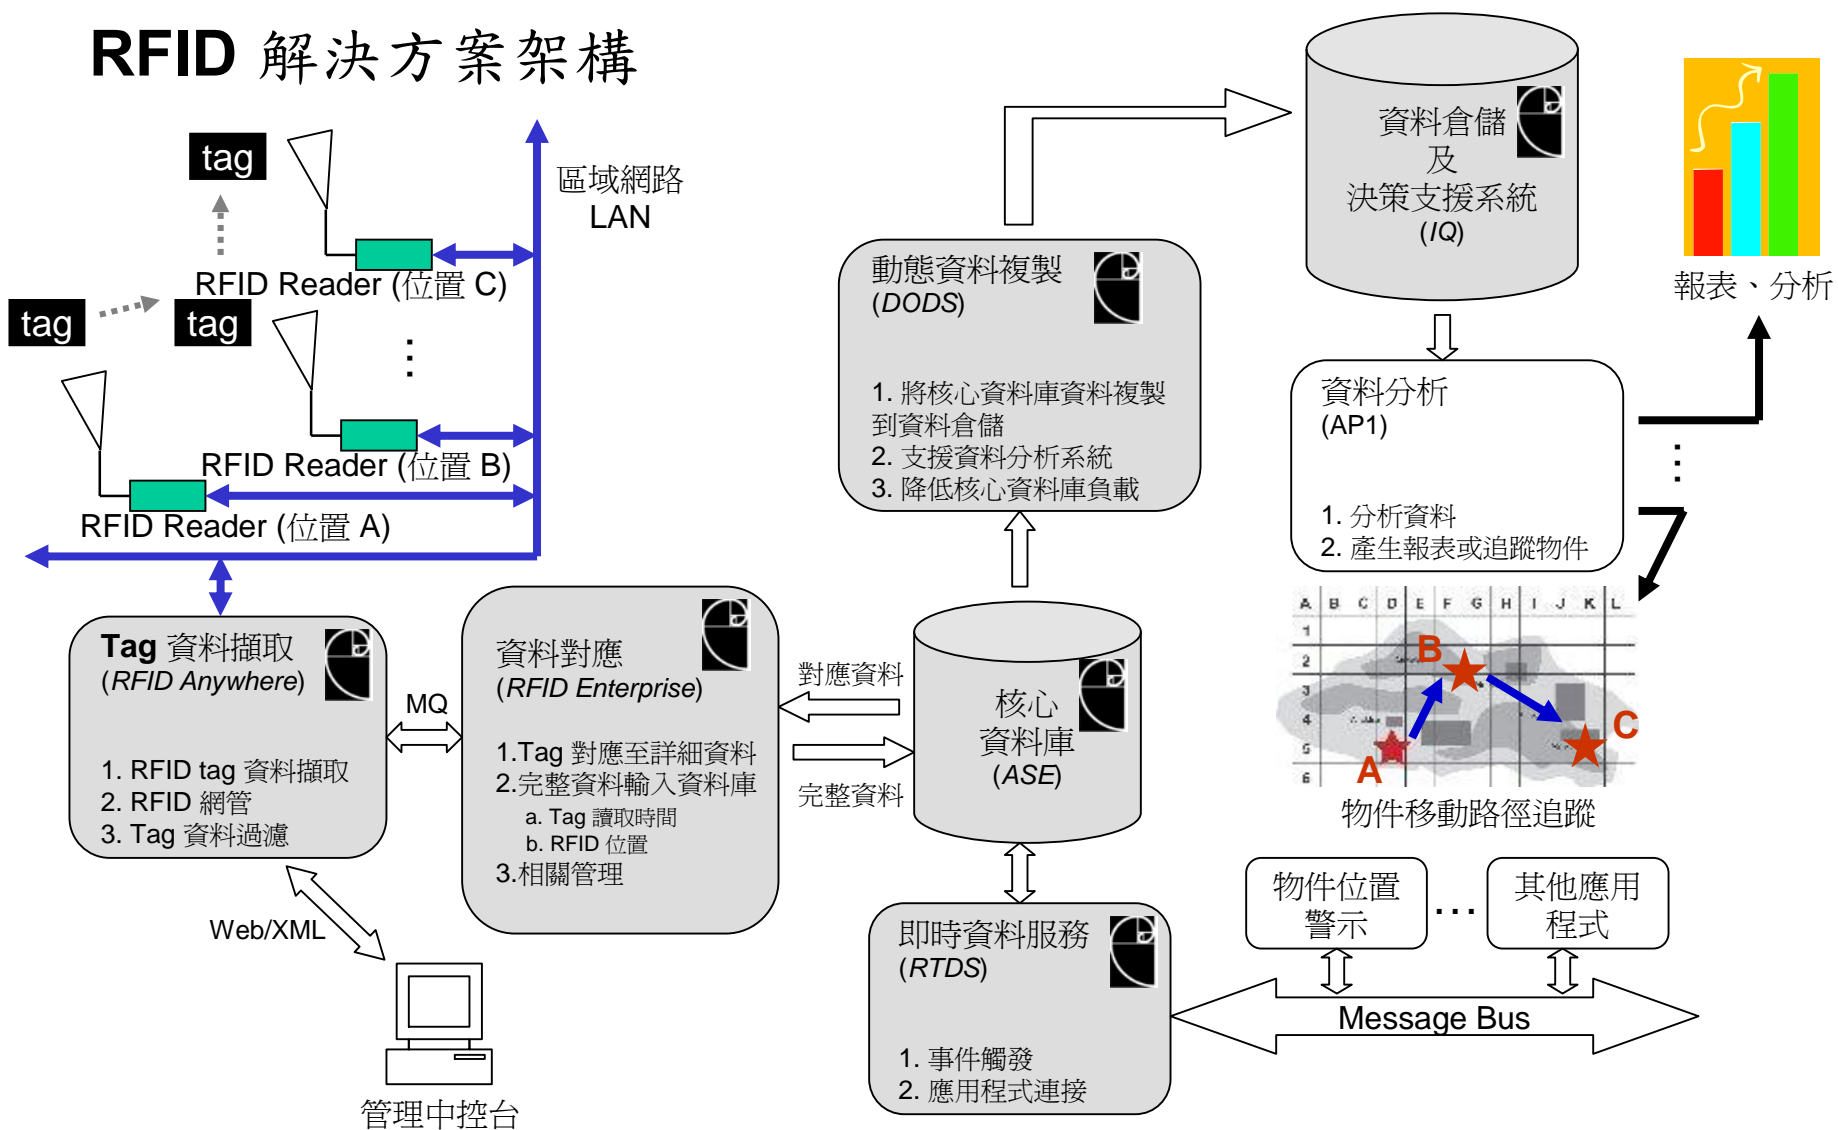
RFID 解決方案架構

tag

tag

tag

區域網路
LAN

RFID Reader (位置 C)

RFID Reader (位置 B)

RFID Reader (位置 A)

Tag 資料擷取
(RFID Anywhere)

1. RFID tag 資料擷取
2. RFID 網管
3. Tag 資料過濾

MQ

Web/XML

管理中控台

資料對應
(RFID Enterprise)

1.Tag 對應至詳細資料
2.完整資料輸入資料庫
a. Tag 讀取時間
b. RFID 位置
3.相關管理

對應資料

完整資料

核心
資料庫
(ASE)

動態資料複製
(DODS)

1. 將核心資料庫資料複製到資料倉儲
2. 支援資料分析系統
3. 降低核心資料庫負載

資料倉儲
及
決策支援系統
(IQ)

報表、分析

資料分析
(AP1)

1. 分析資料
2. 產生報表或追蹤物件

A B C D E F G H I J K L
1
2
3
4
5
6

B
C
A

物件移動路徑追蹤

即時資料服務
(RTDS)

1. 事件觸發
2. 應用程式連接

物件位置
警示

…

其他應用
程式

Message Bus